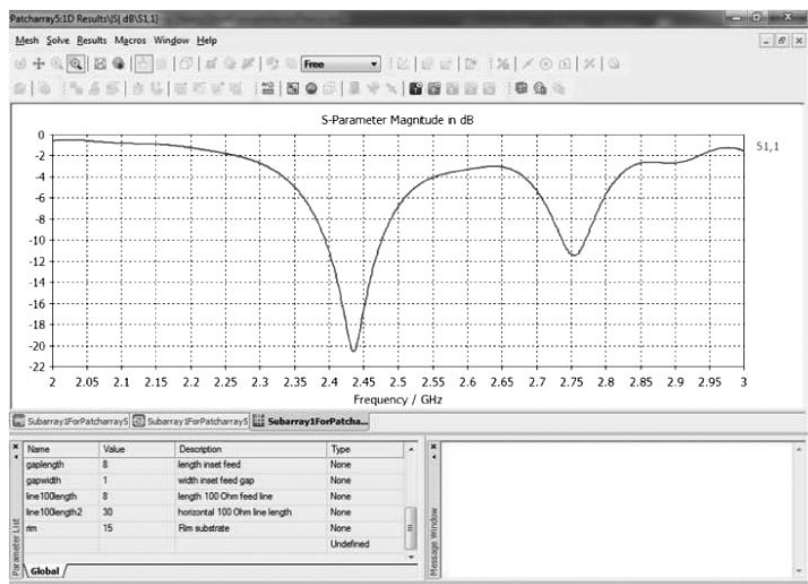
Patcharray5:1D Results\S[ dB\S1,1]

Mesh Solve Results Macros Window Help

Free

S-Parameter Magnitude in dB

S1,1

0
-2
-4
-6
-8
-10
-12
-14
-16
-18
-20
-22

2 2.05 2.1 2.15 2.2 2.25 2.3 2.35 2.4 2.45 2.5 2.55 2.6 2.65 2.7 2.75 2.8 2.85 2.9 2.95 3

Frequency / GHz

Subarray1ForPatcharray5 Subarray1ForPatcharray5 Subarray1ForPatcha...

| Name | Value | Description | Type |
|---|---|---|---|
| gaplength | 8 | length inset feed | None |
| gapwidth | 1 | width inset feed gap | None |
| line100length | 8 | length 100 Ohm feed line | None |
| line100length2 | 30 | horizontal 100 Ohm line length | None |
| rim | 15 | Rim substrate | None |
| | | | Undefined |

Parameter List

Global

Message Window